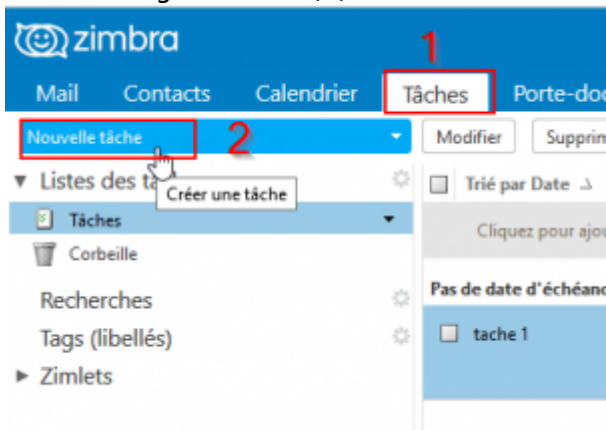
zimbra

1

Mail Contacts Calendrier Tâches Porte-doc

Nouvelle tâche 2

Modifier Supprim

▼ Listes des tâ Créer une tâche

Trié par Date

Tâches

Corbeille

Cliquez pour ajou

Recherches

Pas de date d'échéanc

Tags (libellés)

tache 1

► Zimlets